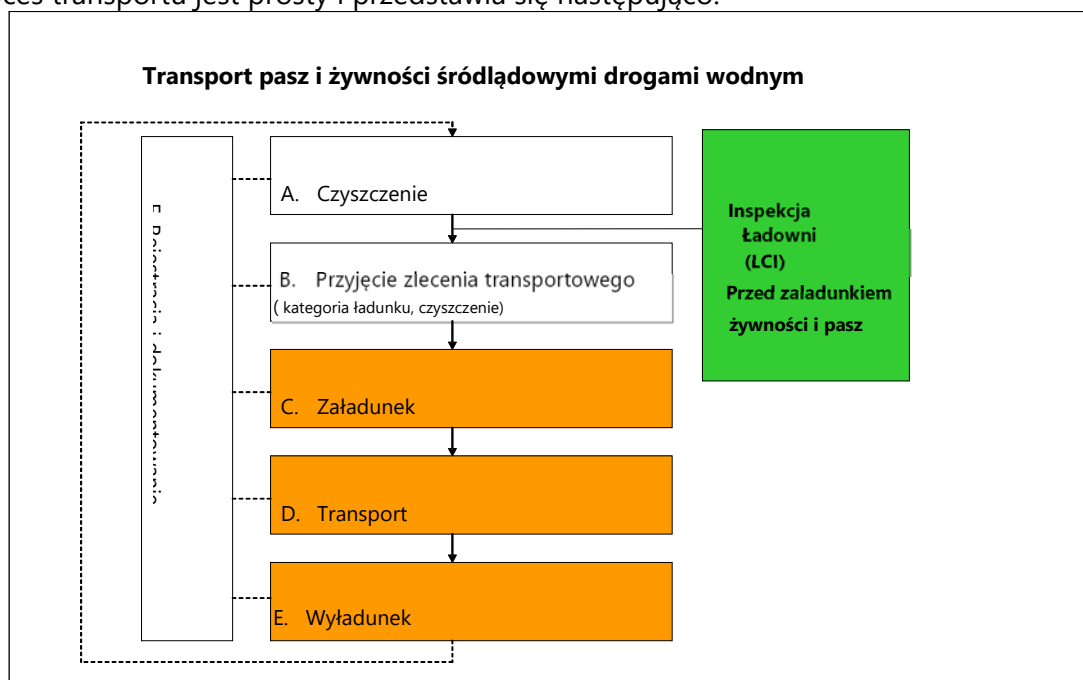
ces transportu jest prosty i przedstawia się następująco:

Transport pasz i żywności śródlądowymi drogami wodnym

A. Czyszczenie

B. Przyjęcie zlecenia transportowego
( kategoria ładunku, czyszczenie)

C. Załadunek

D. Transport

E. Wyładunek

F. Rejestracja i dokumentowanie

Inspekcja Ładowni (LCI) Przed zaladunkiem żywności i pasz